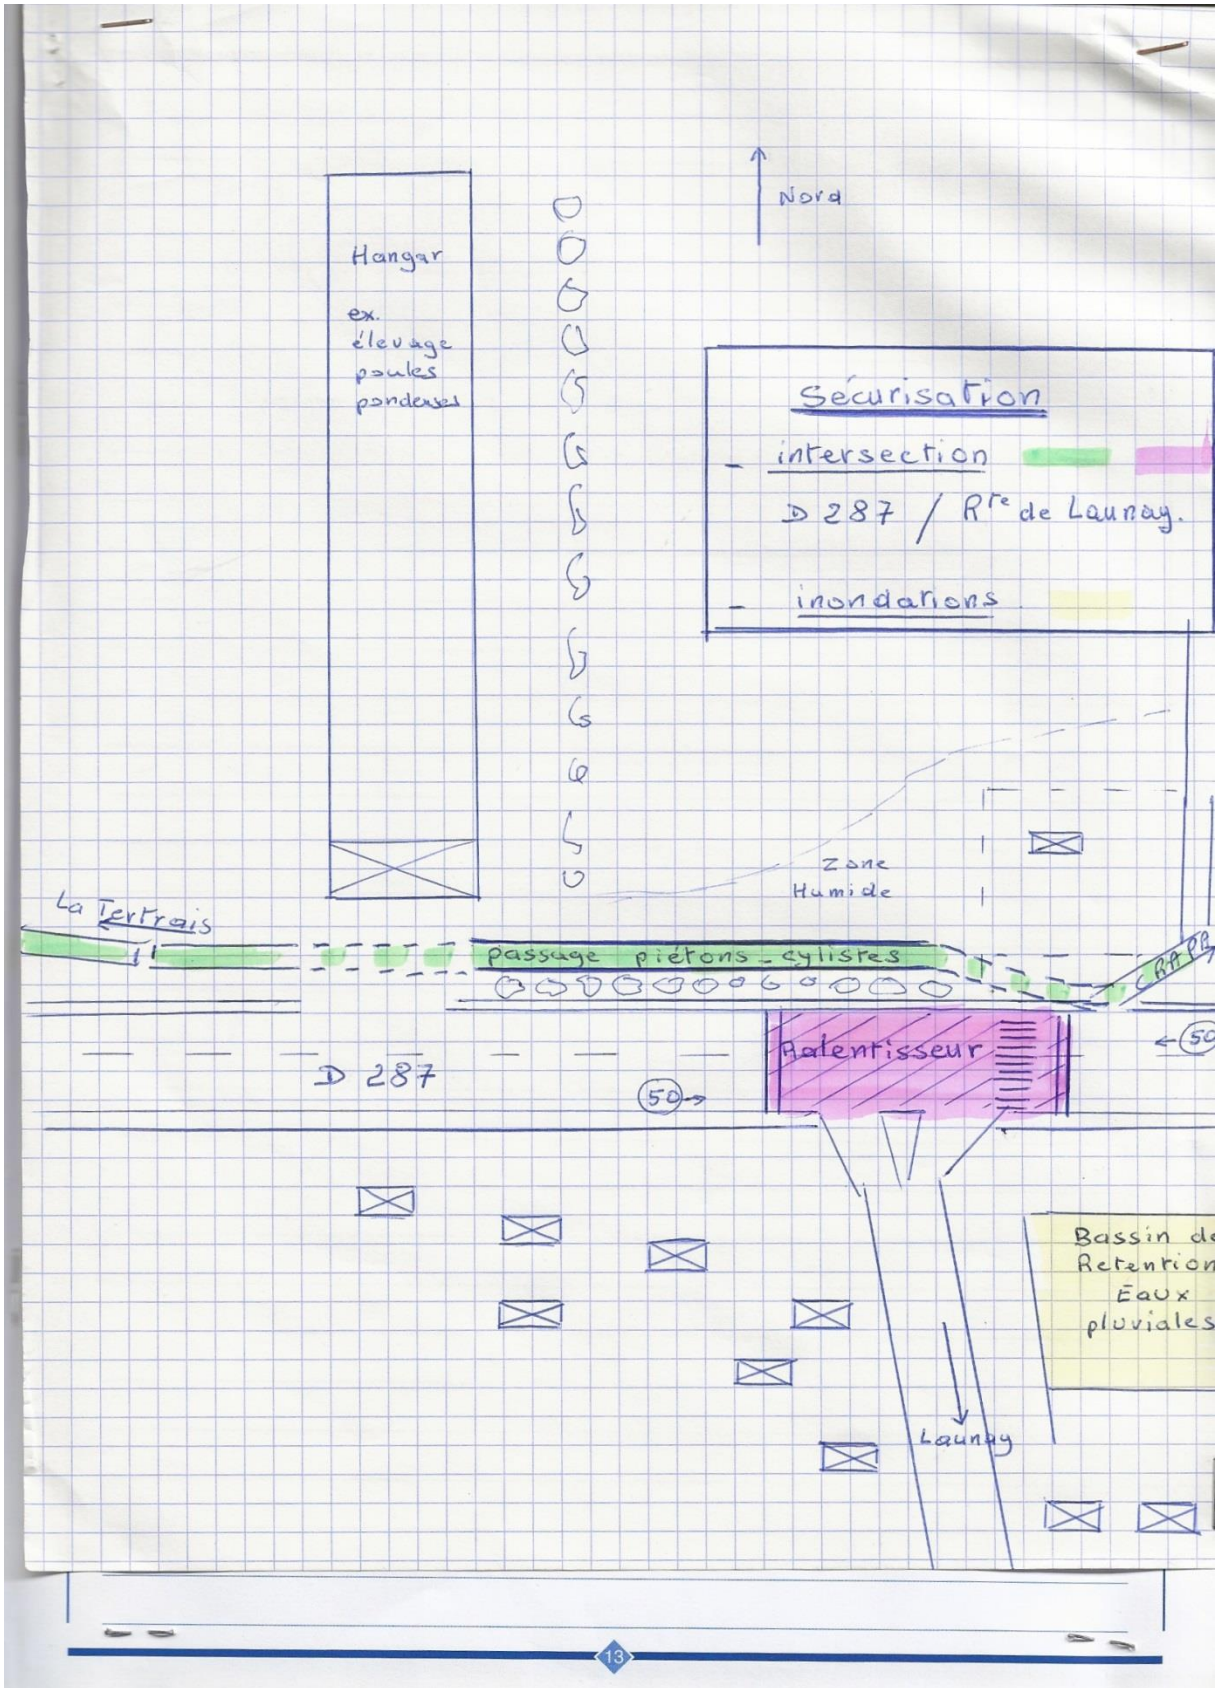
Nord

Hangar

ex. élevage poules pondeuses

Sécurisation

- intersection

D 287 / $R^{te}$ de Launay.

- inondations

Zone Humide

La Tertrais

passage piétons - cylistes

CRAPP

Ralentisseur

50

D 287

50

Bassin de Retention Eaux pluviales

Launay

13